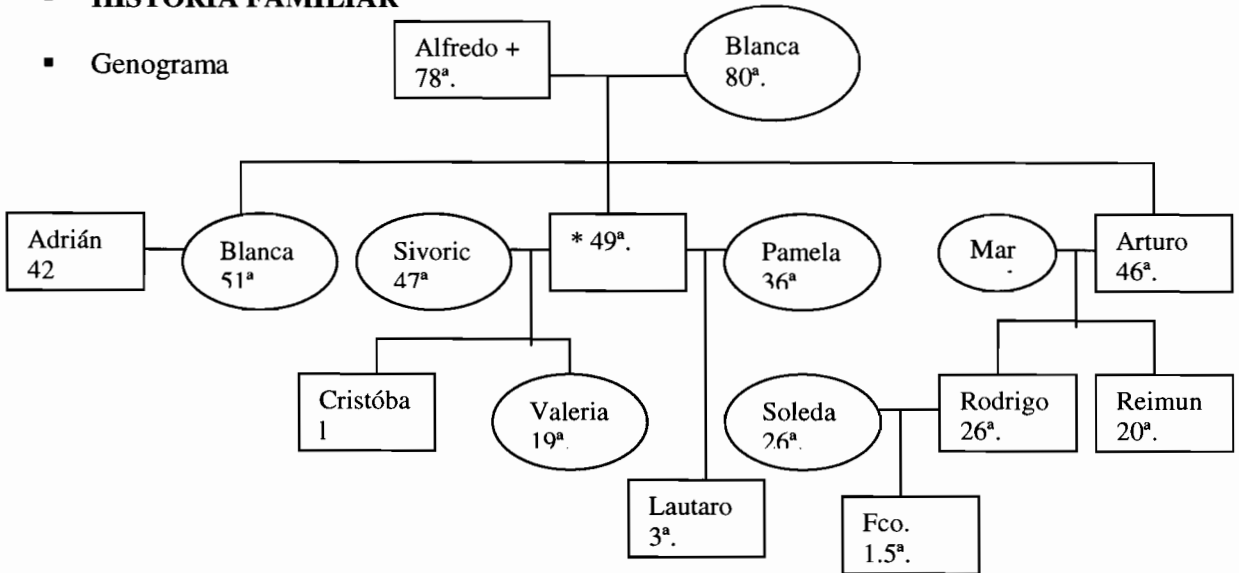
HISTORIA FAMILIAR

▪ Genograma

Alfredo + 78ª.

Blanca 80ª.

Adrián 42

Blanca 51ª

Sivoric 47ª

* 49ª.

Pamela 36ª

Mar

Arturo 46ª.

Cristóbal

Valeria 19ª.

Soleda 26ª.

Rodrigo 26ª.

Reimun 20ª.

Lautaro 3ª.

Fco. 1.5ª.